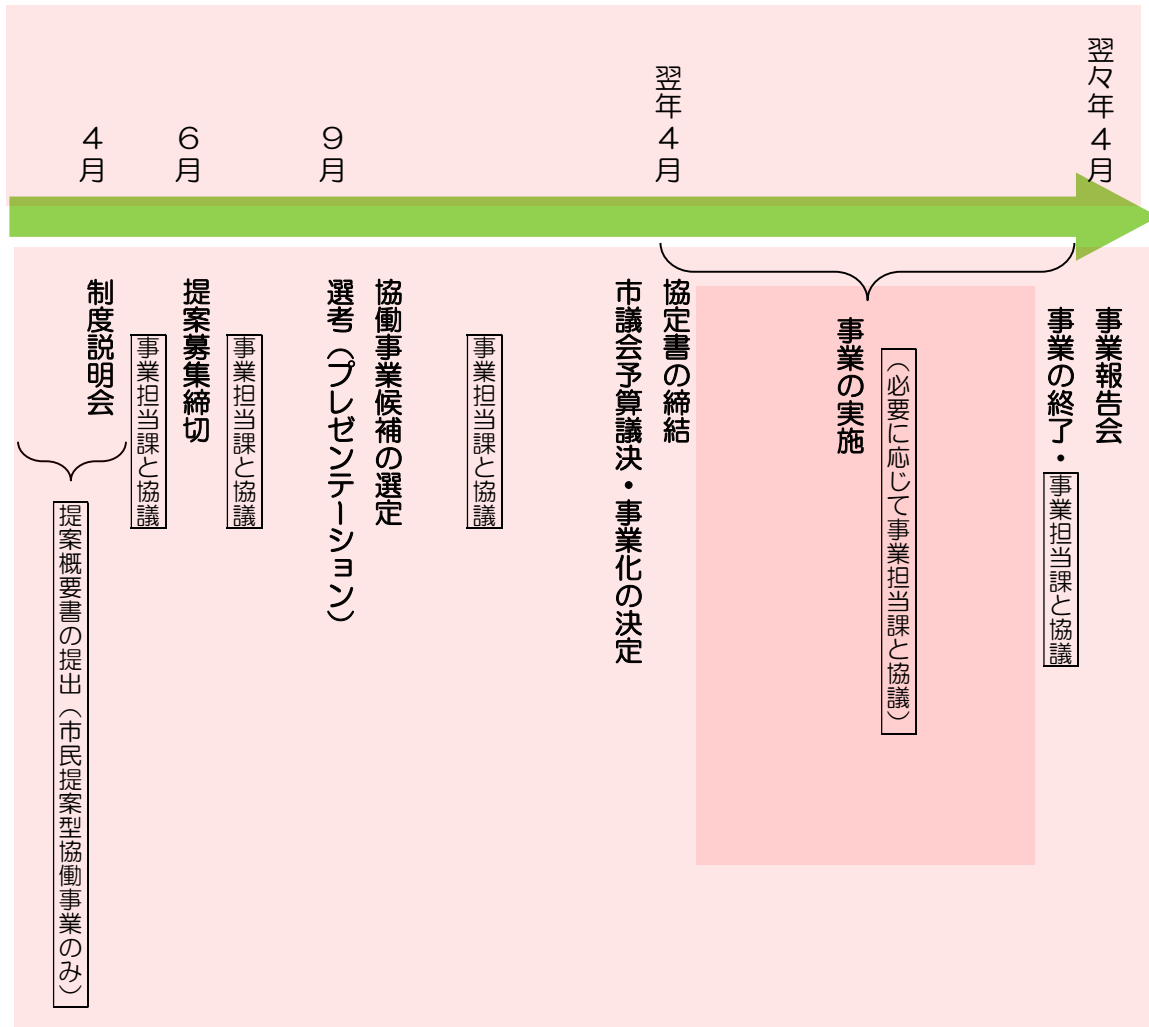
4月

6月

9月

翌年4月

翌々年4月

制度説明会

提案概要書の提出（市民提案型協働事業のみ）

事業担当課と協議

提案募集締切

事業担当課と協議

選考（プレゼンテーション）

協働事業候補の選定

事業担当課と協議

市議会予算議決・事業化の決定

協定書の締結

事業の実施

（必要に応じて事業担当課と協議）

事業の終了・事業担当課と協議

事業報告会